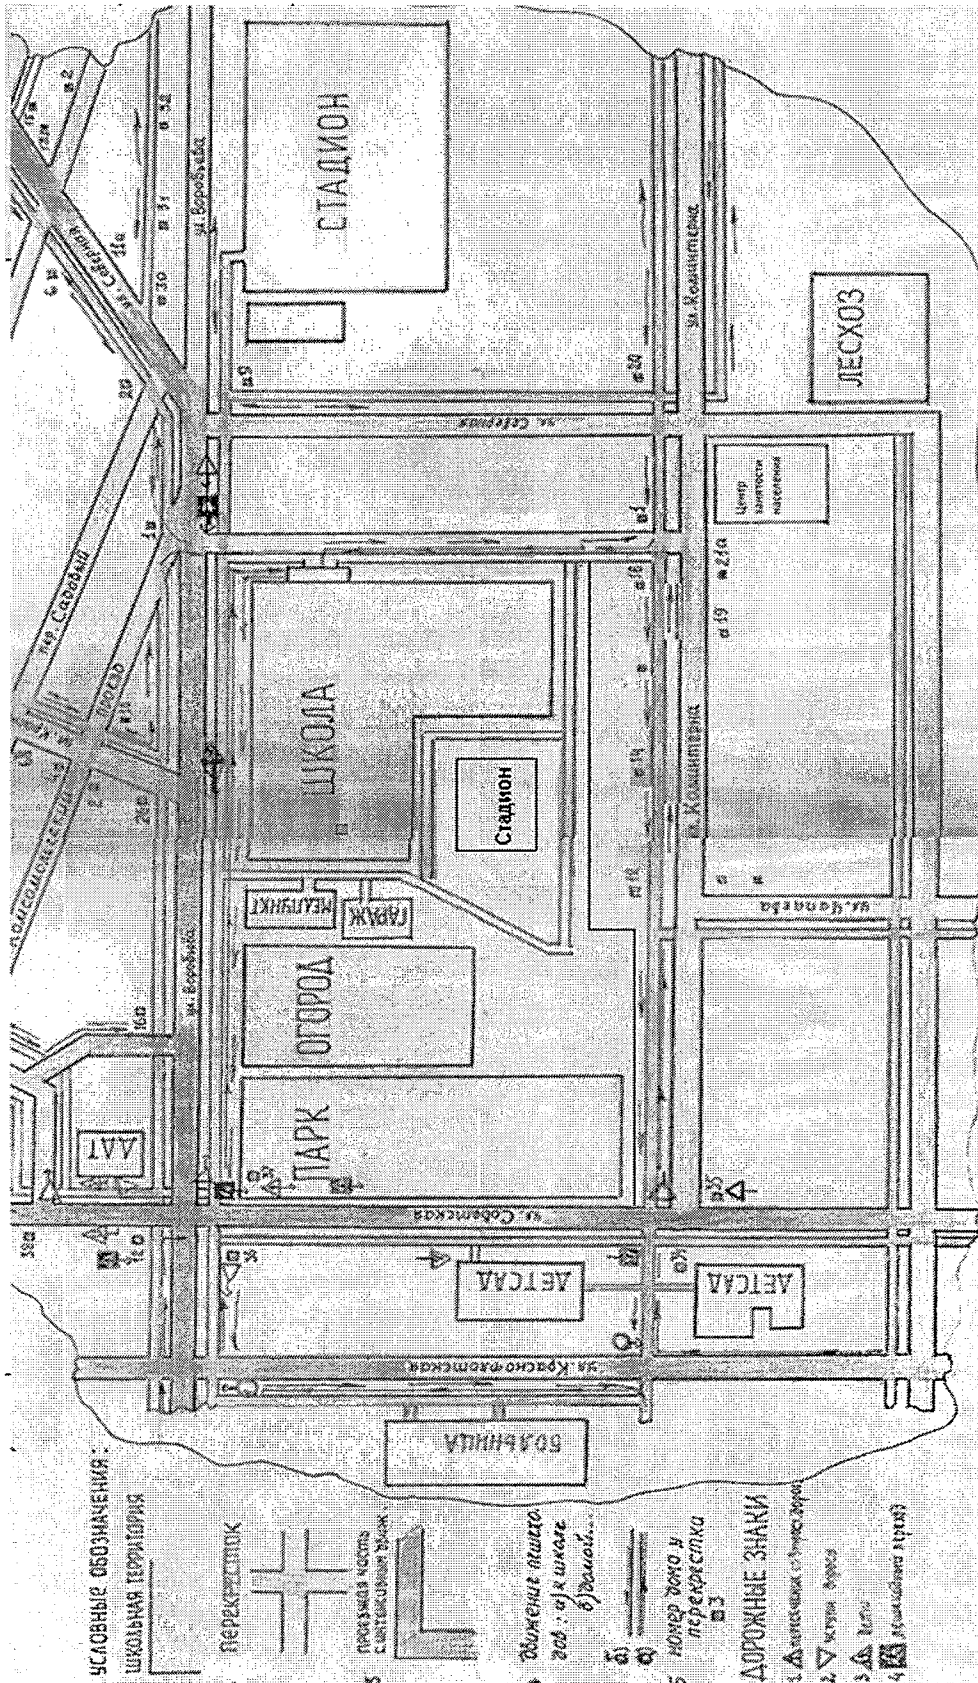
УСЛОВНЫЕ ОБОЗНАЧЕНИЯ:
ШКОЛЬНАЯ ТЕРРИТОРИЯ
ПЕРЕКРЕСТОК
проезжая часть с интенсивным движ.
движение пешеходов: а) к школе б) домой
номер дома у перекрестка
ДОРОЖНЫЕ ЗНАКИ
1. пешеходный переход
2. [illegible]
3. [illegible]
4. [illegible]

СТАДИОН
ЛЕСХОЗ
Центр занятости населения
ШКОЛА
Стадион
МЕДПУНКТ
ГАРАЖ
ОГОРОД
ПАРК
ДЕТСАД
ДЕТСАД
БОЛЬНИЦА
ДАТ
ул. Воробьева
ул. Воробьева
ул. Советская
ул. Красноармейская
ул. Коминтерна
ул. Коминтерна
ул. Северная
ул. Чапаева
ул. Садовая
пер. Садовый
ул. Комсомольская
проезд
№ 30
№ 31
№ 32
№ 2
№ 9
№ 20
№ 3
№ 16
№ 14
№ 12
№ 19
№ 23а
№ 26а
№ 16а
№ 35
№ 28а